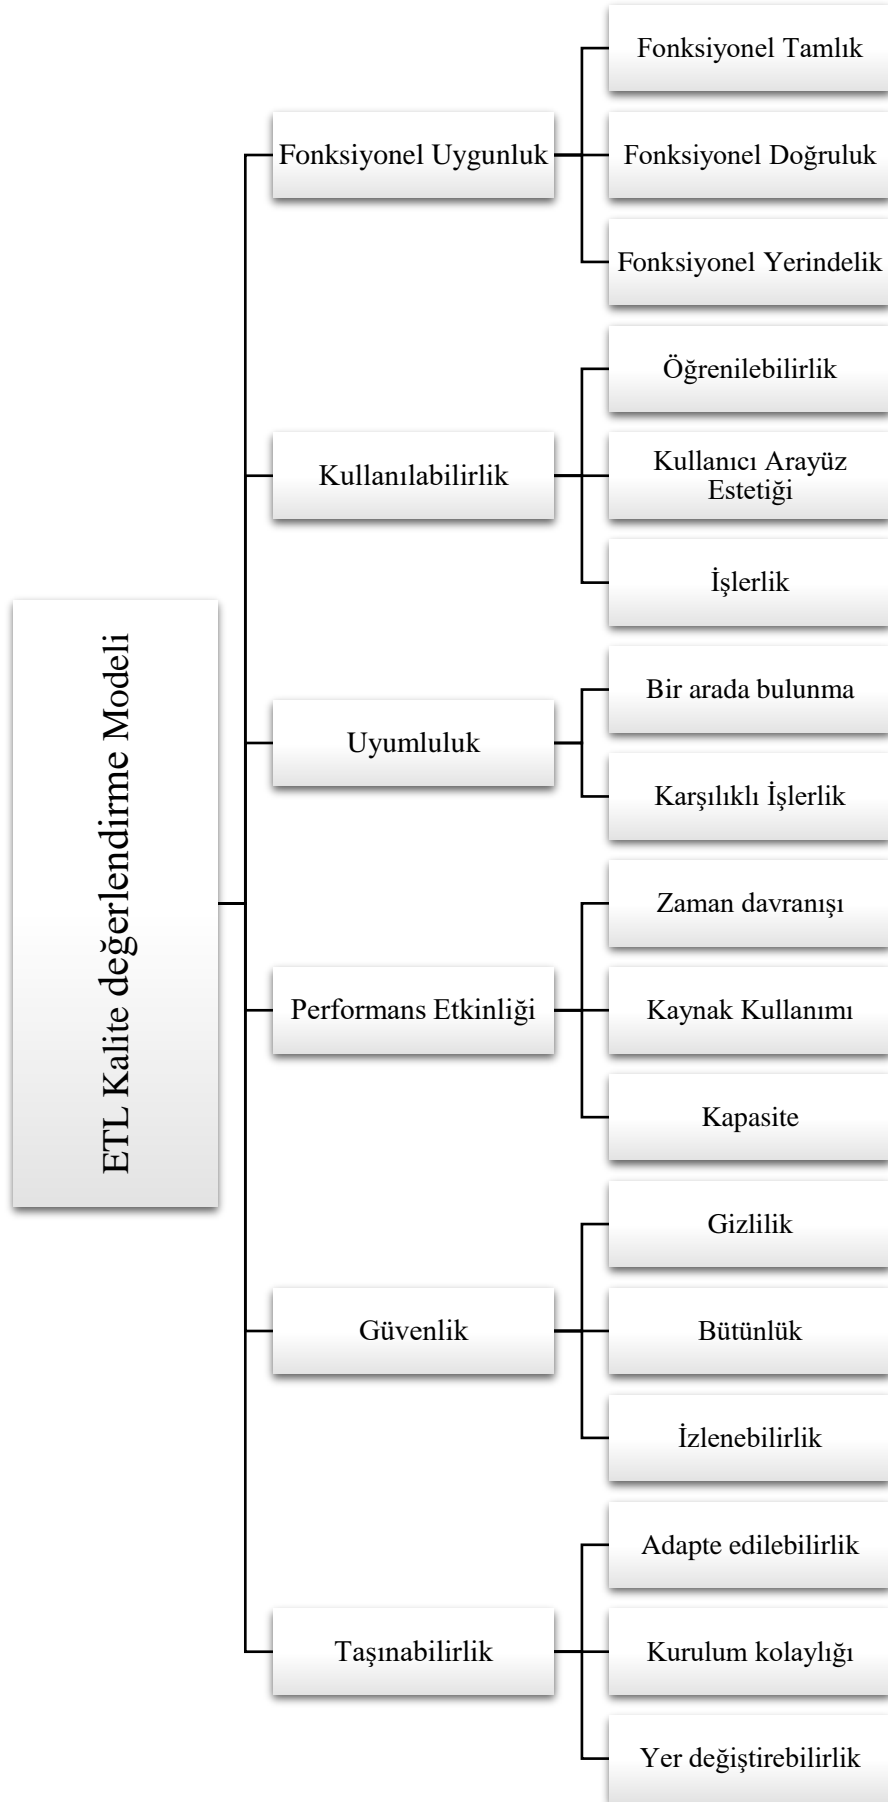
ETL Kalite değerlendirme Modeli

Fonksiyonel Uygunluk

Fonksiyonel Tamlık

Fonksiyonel Doğruluk

Fonksiyonel Yerindelik

Kullanılabilirlik

Öğrenilebilirlik

Kullanıcı Arayüz Estetiği

İşlerlik

Uyumluluk

Bir arada bulunma

Karşılıklı İşlerlik

Performans Etkinliği

Zaman davranışı

Kaynak Kullanımı

Kapasite

Güvenlik

Gizlilik

Bütünlük

İzlenebilirlik

Taşınabilirlik

Adapte edilebilirlik

Kurulum kolaylığı

Yer değiştirebilirlik